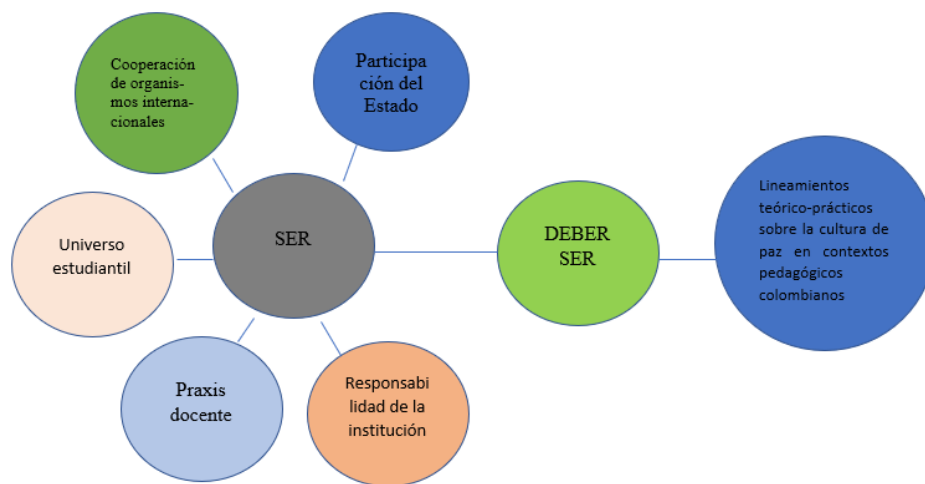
Cooperación de organismos internacionales

Participación del Estado

Universo estudiantil

SER

DEBER SER

Lineamientos teórico-prácticos sobre la cultura de paz en contextos pedagógicos colombianos

Praxis docente

Responsabilidad de la institución